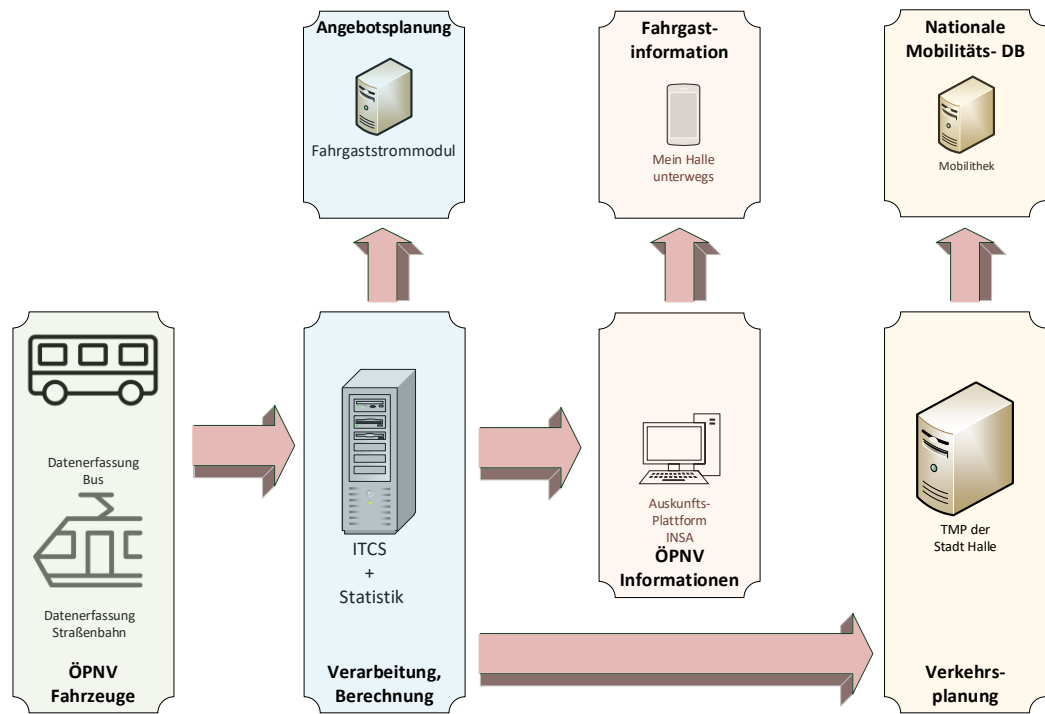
Angebotsplanung

Fahrgaststrommodul

Fahrgast-information

Mein Halle unterwegs

Nationale Mobilitäts- DB

Mobilithek

Datenerfassung Bus

Datenerfassung Straßenbahn

ÖPNV Fahrzeuge

ITCS + Statistik

Verarbeitung, Berechnung

Auskunfts-Plattform INSA

ÖPNV Informationen

TMP der Stadt Halle

Verkehrs-planung